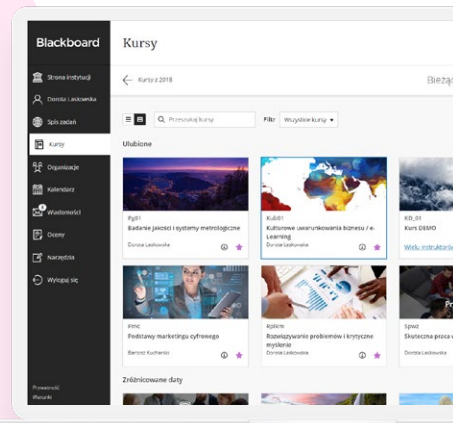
Blackboard

Strona instytucji
Dorota Laskowska
Spis zadań
Kursy
Organizacje
Kalendarz
Wiadomości
Oceny
Narzędzia
Wyloguj się

Prywatność
Warunki

Kursy

Kursy z 2018

Bieżą

Przeszukaj kursy
Filtr
Wszystkie kursy

Ulubione

Pg01
Badanie jakości i systemy metrologiczne
Dorota Laskowska

Kub01
Kulturowe uwarunkowania biznesu / e-Learning
Dorota Laskowska

KD_01
Kurs DEMO
Wielu instruktorów

Pmc
Podstawy marketingu cyfrowego
Bartosz Kucharski

Rplkm
Rozwiązywanie problemów i krytyczne myślenie
Dorota Laskowska

Spwz
Skuteczna praca u
Dorota Laskowska

Zróżnicowane daty